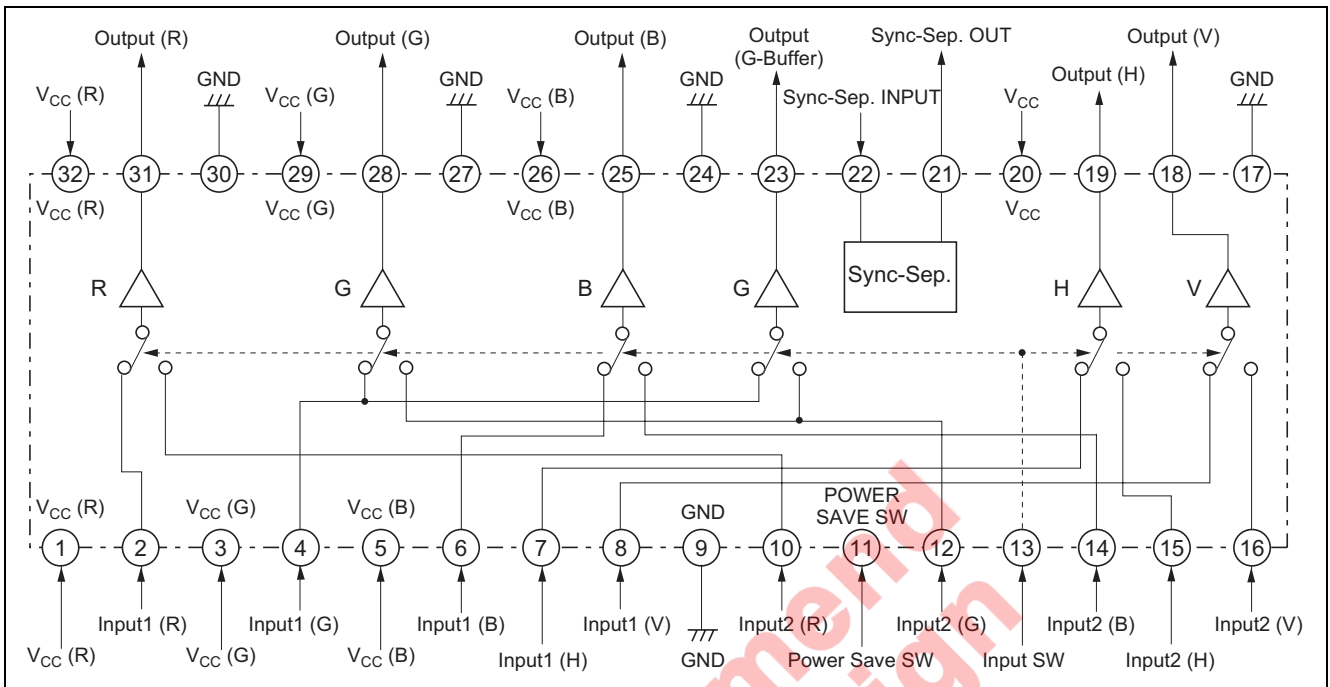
Output (R)
Output (G)
Output (B)
Output (G-Buffer)
Sync-Sep. OUT
Output (V)
Output (H)
GND
GND
GND
GND
$V_{CC}$ (R)
$V_{CC}$ (G)
$V_{CC}$ (B)
Sync-Sep. INPUT
$V_{CC}$

32 31 30 29 28 27 26 25 24 23 22 21 20 19 18 17

$V_{CC}$ (R)
$V_{CC}$ (G)
$V_{CC}$ (B)
$V_{CC}$

Sync-Sep.

R G B G H V

$V_{CC}$ (R)
$V_{CC}$ (G)
$V_{CC}$ (B)
GND
POWER SAVE SW

1 2 3 4 5 6 7 8 9 10 11 12 13 14 15 16

$V_{CC}$ (R)
Input1 (R)
$V_{CC}$ (G)
Input1 (G)
$V_{CC}$ (B)
Input1 (B)
Input1 (H)
Input1 (V)
GND
Input2 (R)
Power Save SW
Input2 (G)
Input SW
Input2 (B)
Input2 (H)
Input2 (V)